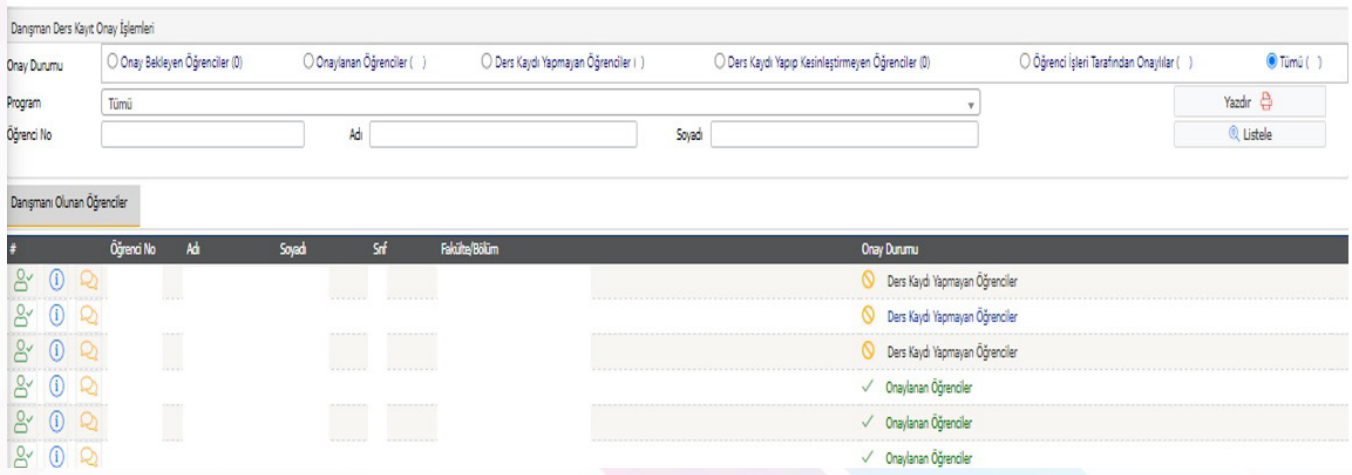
Danışman Ders Kayıt Onay İşlemleri

Onay Durumu
Onay Bekleyen Öğrenciler (0)
Onaylanan Öğrenciler ( )
Ders Kaydı Yapmayan Öğrenciler ( )
Ders Kaydı Yapıp Kesinleştirmeyen Öğrenciler (0)
Öğrenci İşleri Tarafından Onaylılar ( )
Tümü ( )

Program
Tümü
Yazdır

Öğrenci No
Adı
Soyadı
Listele

Danışmanı Olunan Öğrenciler

| # | Öğrenci No | Adı | Soyadı | Snf | Fakülte/Bölüm | Onay Durumu |
|---|---|---|---|---|---|---|
| | | | | | | Ders Kaydı Yapmayan Öğrenciler |
| | | | | | | Ders Kaydı Yapmayan Öğrenciler |
| | | | | | | Ders Kaydı Yapmayan Öğrenciler |
| | | | | | | Onaylanan Öğrenciler |
| | | | | | | Onaylanan Öğrenciler |
| | | | | | | Onaylanan Öğrenciler |